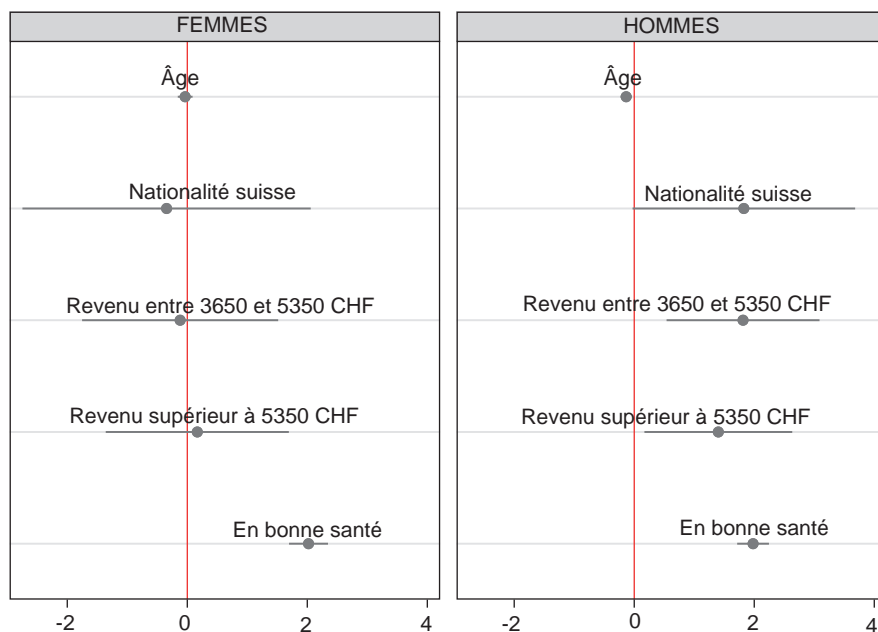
FEMMES

Âge

Nationalité suisse

Revenu entre 3650 et 5350 CHF

Revenu supérieur à 5350 CHF

En bonne santé

-2 0 2 4

HOMMES

Âge

Nationalité suisse

Revenu entre 3650 et 5350 CHF

Revenu supérieur à 5350 CHF

En bonne santé

-2 0 2 4